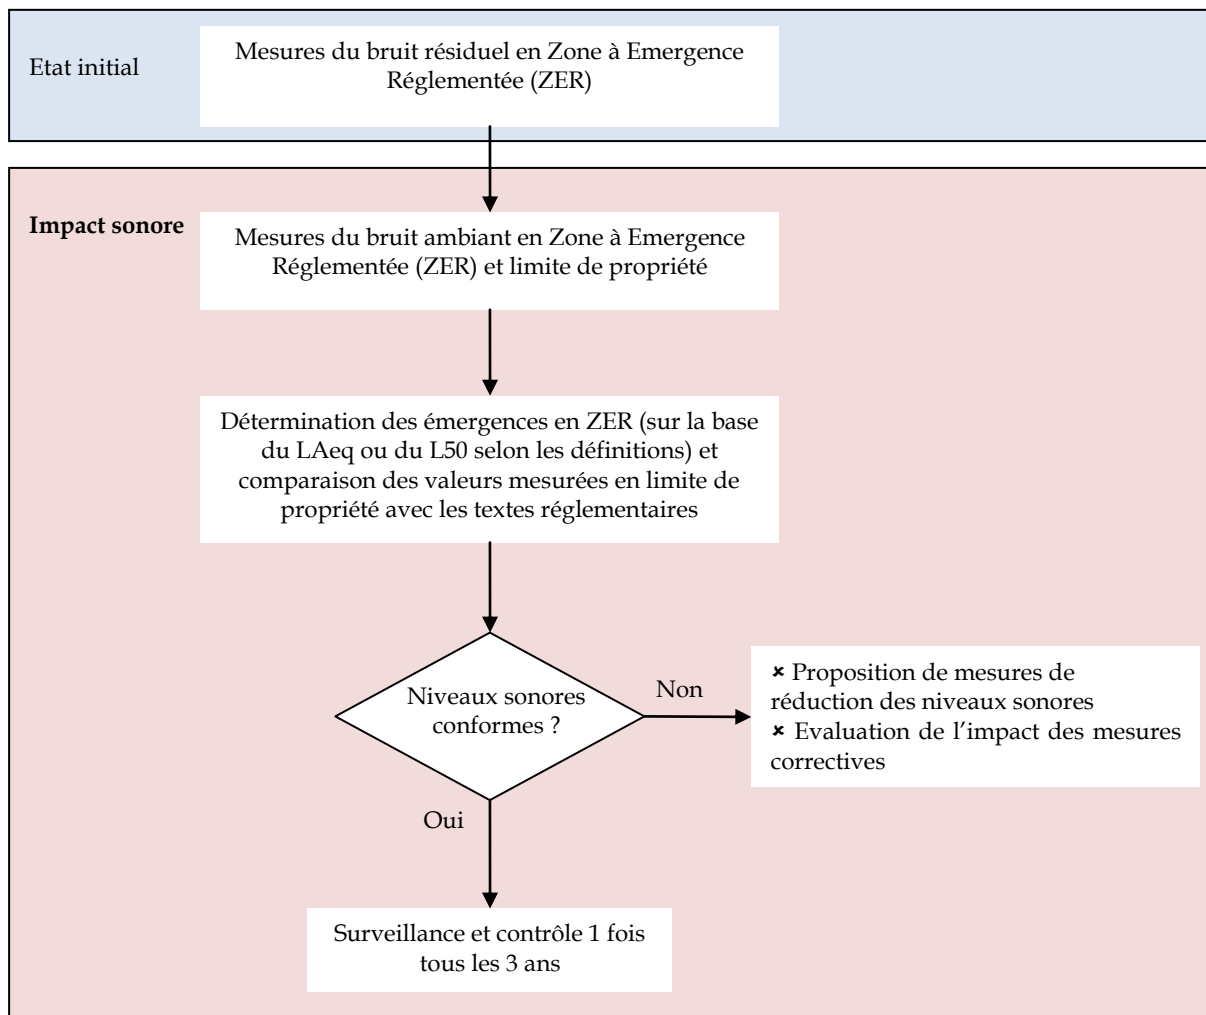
Etat initial

Mesures du bruit résiduel en Zone à Emergence Réglementée (ZER)

Impact sonore

Mesures du bruit ambiant en Zone à Emergence Réglementée (ZER) et limite de propriété

Détermination des émergences en ZER (sur la base du LAeq ou du L50 selon les définitions) et comparaison des valeurs mesurées en limite de propriété avec les textes réglementaires

Niveaux sonores conformes ?

Non

× Proposition de mesures de réduction des niveaux sonores
× Evaluation de l'impact des mesures correctives

Oui

Surveillance et contrôle 1 fois tous les 3 ans